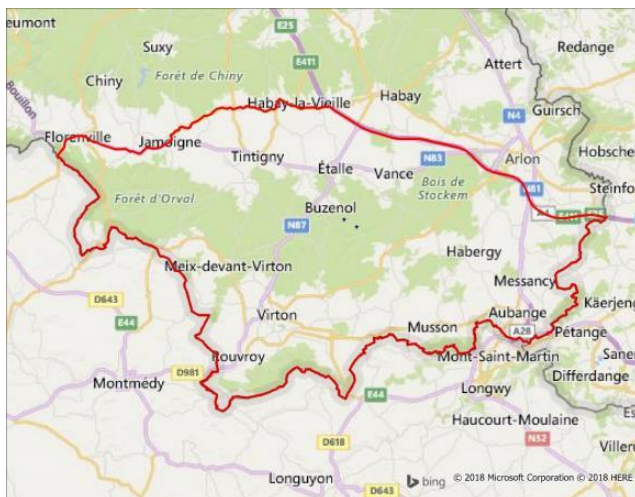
eumont
E25
Redange
Suxy
Forêt de Chiny
E411
Attert
Chiny
Habay-la-Vieille
Habay
N4
Guirsch
Bouillon
Florenville
Jamoigne
Tintigny
N83
Arlon
Hobsche
Étalle
Vance
Bois de Stockem
N81
Steinfo
Forêt d'Orval
Buzenol
N87
Habergy
Meix-devant-Virton
Messancy
D643
Käerjeng
E44
Aubange
Virton
Musson
A28
Pétange
Sane
Rouvroy
Mont-Saint-Martin
Montmédy
D981
Differdange
Longwy
E44
Haucourt-Moulaine
N52
Viller
D618
Longuyon
D643
bing © 2018 Microsoft Corporation © 2018 HERE